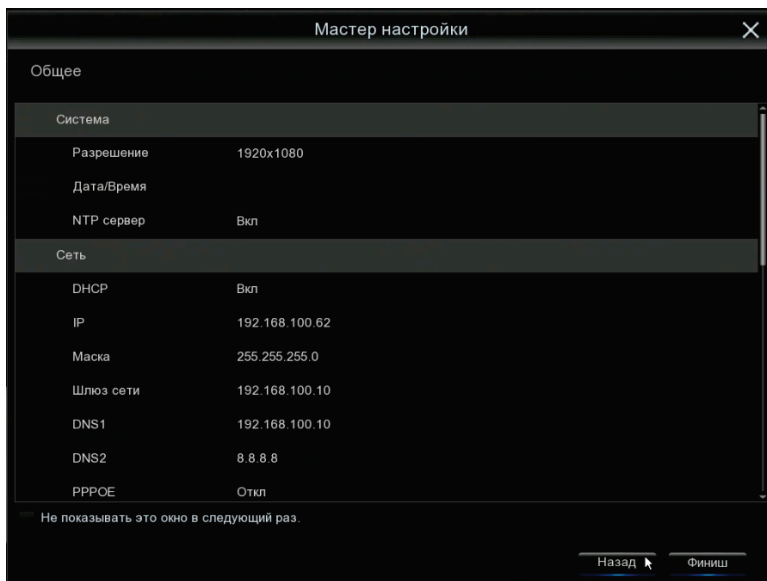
Мастер настройки

Общее

Система

Разрешение 1920x1080

Дата/Время

NTP сервер Вкл

Сеть

DHCP Вкл

IP 192.168.100.62

Маска 255.255.255.0

Шлюз сети 192.168.100.10

DNS1 192.168.100.10

DNS2 8.8.8.8

PPPOE Откл

Не показывать это окно в следующий раз.

Назад

Финиш